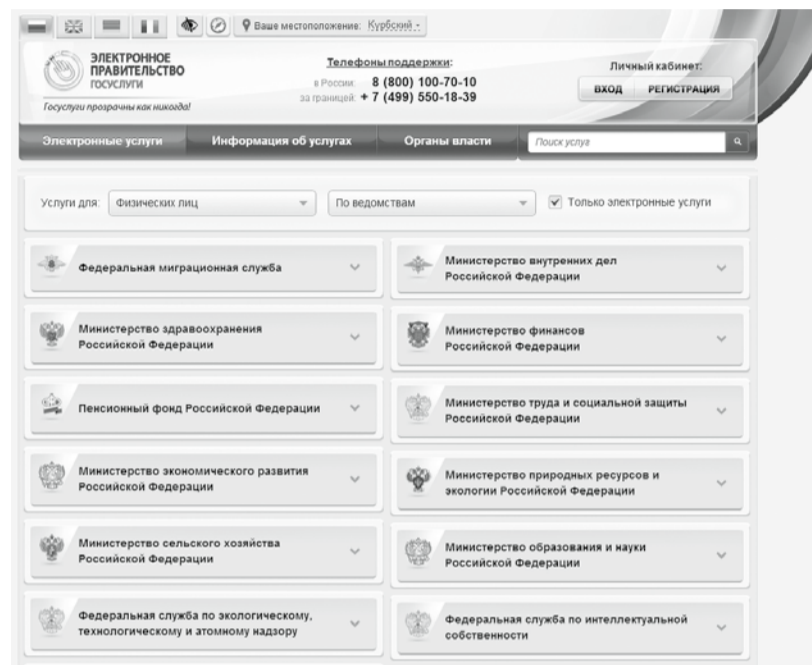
Ваше местоположение: Курбский

ЭЛЕКТРОННОЕ ПРАВИТЕЛЬСТВО ГОСУСЛУГИ

Госуслуги прозрачны как никогда!

Телефоны поддержки:
в России: 8 (800) 100-70-10
за границей: + 7 (499) 550-18-39

Личный кабинет:
ВХОД РЕГИСТРАЦИЯ

Электронные услуги | Информация об услугах | Органы власти | Поиск услуг

Услуги для: Физических лиц | По ведомствам | Только электронные услуги

Федеральная миграционная служба

Министерство внутренних дел Российской Федерации

Министерство здравоохранения Российской Федерации

Министерство финансов Российской Федерации

Пенсионный фонд Российской Федерации

Министерство труда и социальной защиты Российской Федерации

Министерство экономического развития Российской Федерации

Министерство природных ресурсов и экологии Российской Федерации

Министерство сельского хозяйства Российской Федерации

Министерство образования и науки Российской Федерации

Федеральная служба по экологическому, технологическому и атомному надзору

Федеральная служба по интеллектуальной собственности